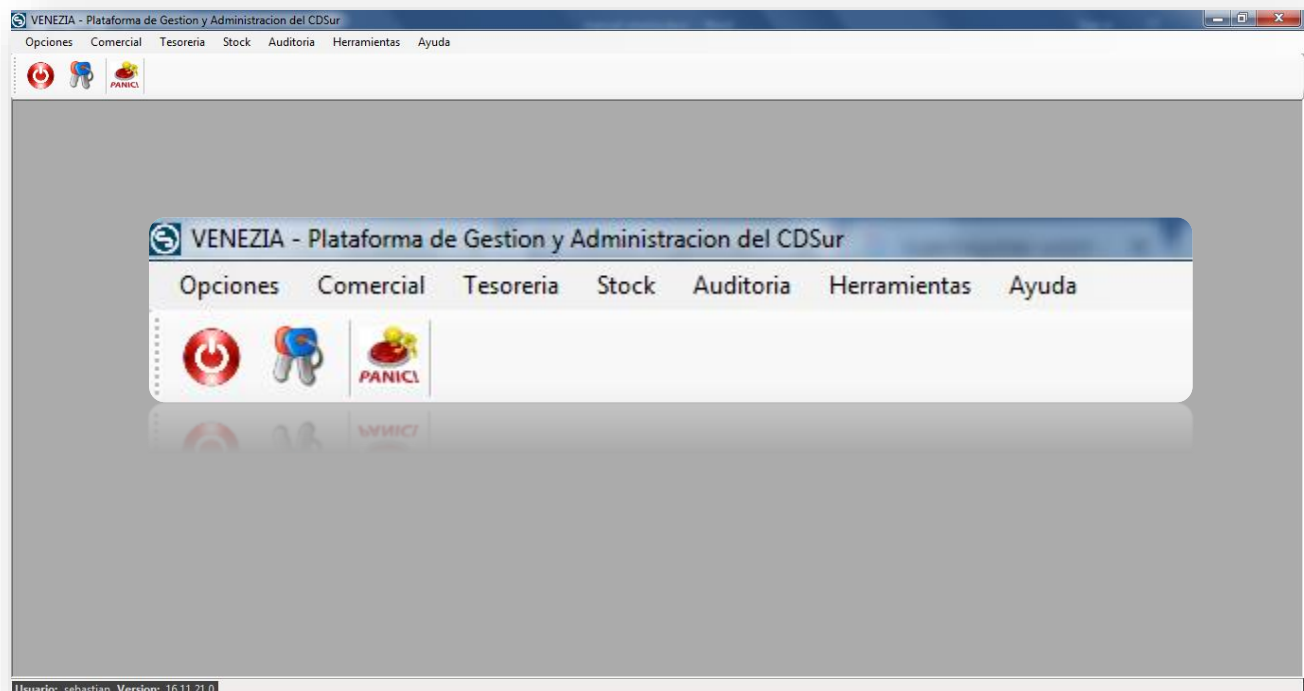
VENEZIA - Plataforma de Gestion y Administracion del CDSur

Opciones Comercial Tesoreria Stock Auditoria Herramientas Ayuda

PANIC\

VENEZIA - Plataforma de Gestion y Administracion del CDSur

Opciones Comercial Tesoreria Stock Auditoria Herramientas Ayuda

PANIC\

Usuario: sebastian Version: 16.11.21.0